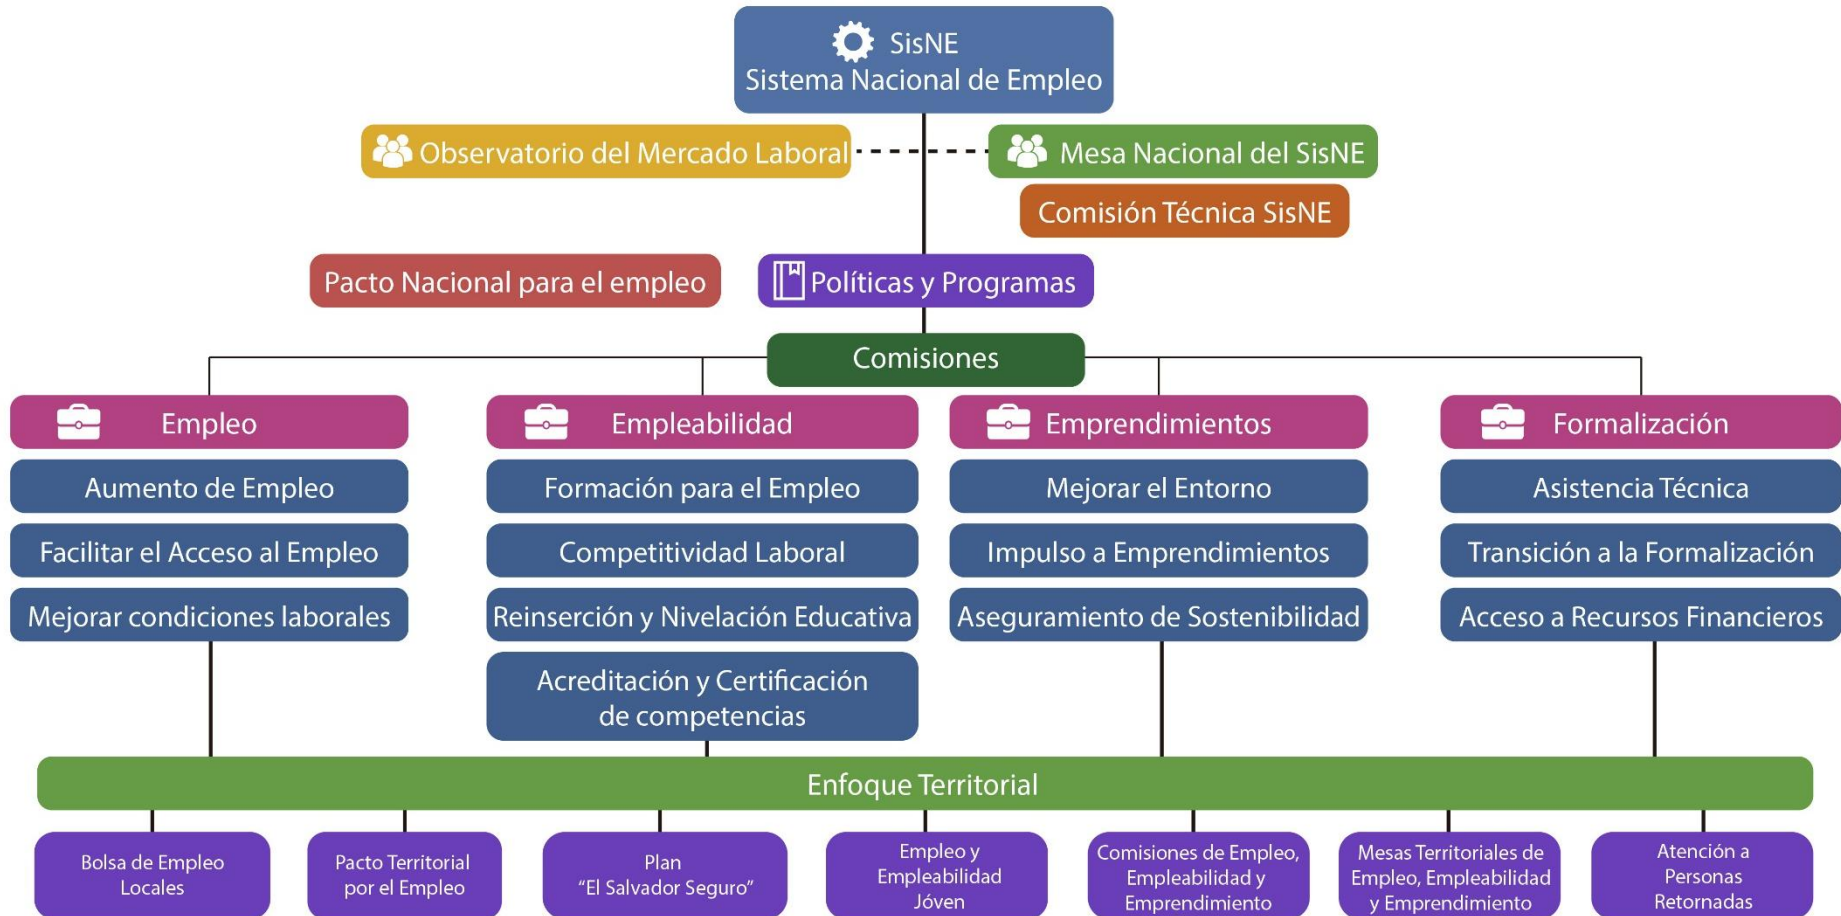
SisNE
Sistema Nacional de Empleo

Observatorio del Mercado Laboral

Mesa Nacional del SisNE

Comisión Técnica SisNE

Pacto Nacional para el empleo

Políticas y Programas

Comisiones

Empleo

Aumento de Empleo

Facilitar el Acceso al Empleo

Mejorar condiciones laborales

Empleabilidad

Formación para el Empleo

Competitividad Laboral

Reinserción y Nivelación Educativa

Acreditación y Certificación de competencias

Emprendimientos

Mejorar el Entorno

Impulso a Emprendimientos

Aseguramiento de Sostenibilidad

Formalización

Asistencia Técnica

Transición a la Formalización

Acceso a Recursos Financieros

Enfoque Territorial

Bolsa de Empleo Locales

Pacto Territorial por el Empleo

Plan "El Salvador Seguro"

Empleo y Empleabilidad Jóven

Comisiones de Empleo, Empleabilidad y Emprendimiento

Mesas Territoriales de Empleo, Empleabilidad y Emprendimiento

Atención a Personas Retornadas